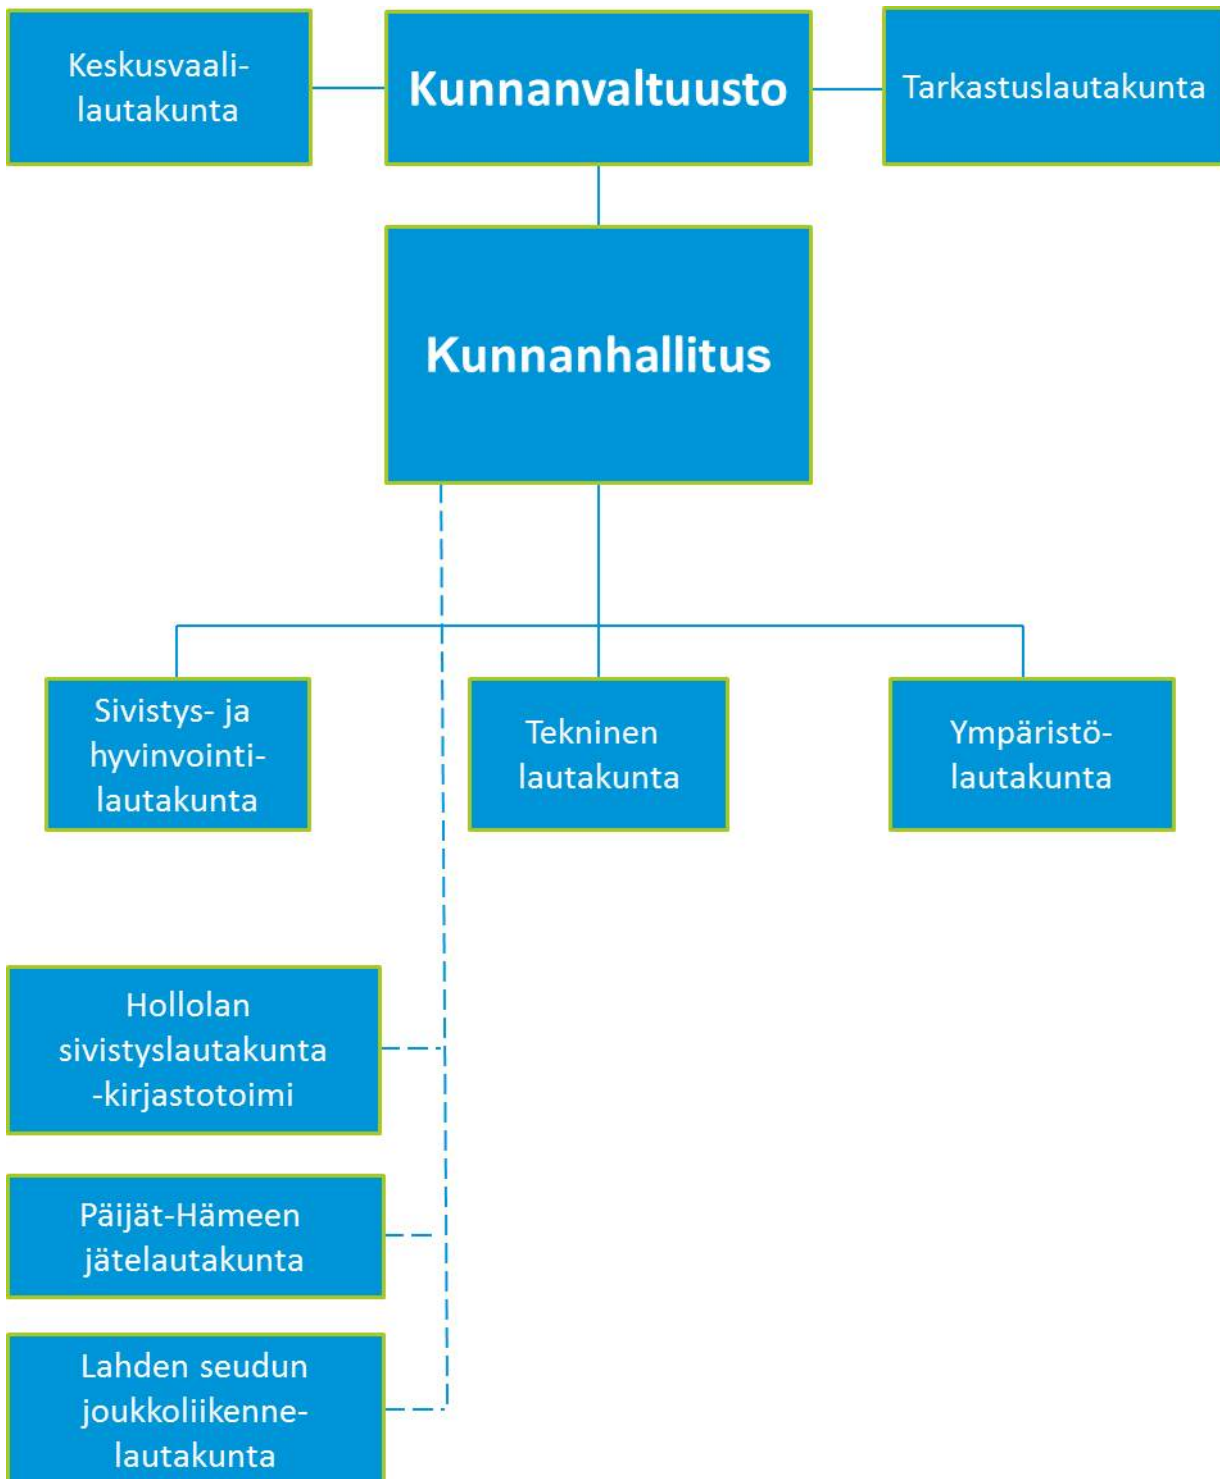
Keskusvaalilautakunta

Kunnanvaltuusto

Tarkastuslautakunta

Kunnanhallitus

Sivistys- ja hyvinvointilautakunta

Tekninen lautakunta

Ympäristölautakunta

Hollolan sivistyslautakunta -kirjastotoimi

Päijät-Hämeen jätelautakunta

Lahden seudun joukkoliikennelautakunta